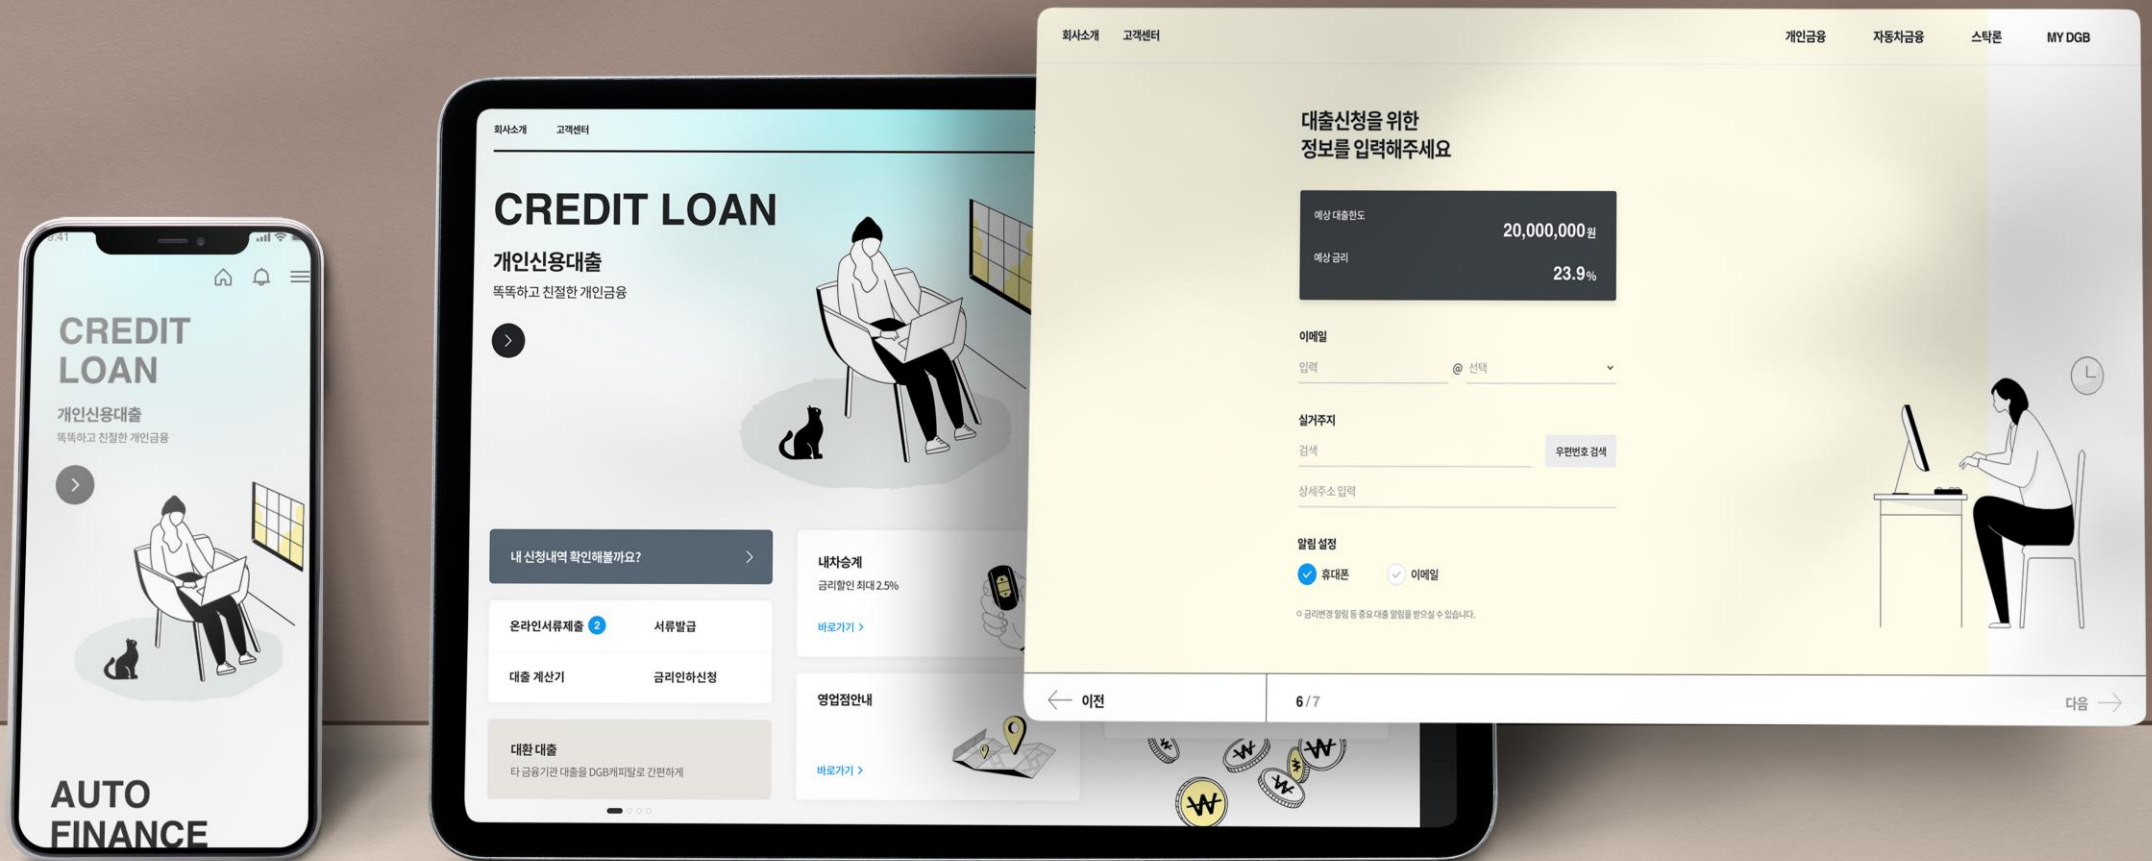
9:41

CREDIT LOAN

개인신용대출

똑똑하고 친절한 개인금융

AUTO FINANCE

회사소개 고객센터

CREDIT LOAN

개인신용대출

똑똑하고 친절한 개인금융

내 신청내역 확인해볼까요?

온라인서류제출 2

서류발급

대출 계산기

금리인하신청

대환 대출

타 금융기관 대출을 DGB캐피탈로 간편하게

내차승계

금리할인 최대 2.5%

바로가기 >

영업점안내

바로가기 >

회사소개 고객센터

개인금융 자동차금융 스탁론 MY DGB

대출신청을 위한
정보를 입력해주세요

예상 대출한도

20,000,000원

예상 금리

23.9%

이메일

입력

@ 선택

실거주지

검색

우편번호 검색

상세주소 입력

알림 설정

휴대폰

이메일

○ 금리변경 알림 등 중요 대출 알림을 받으실 수 있습니다.

이전

6 / 7

다음